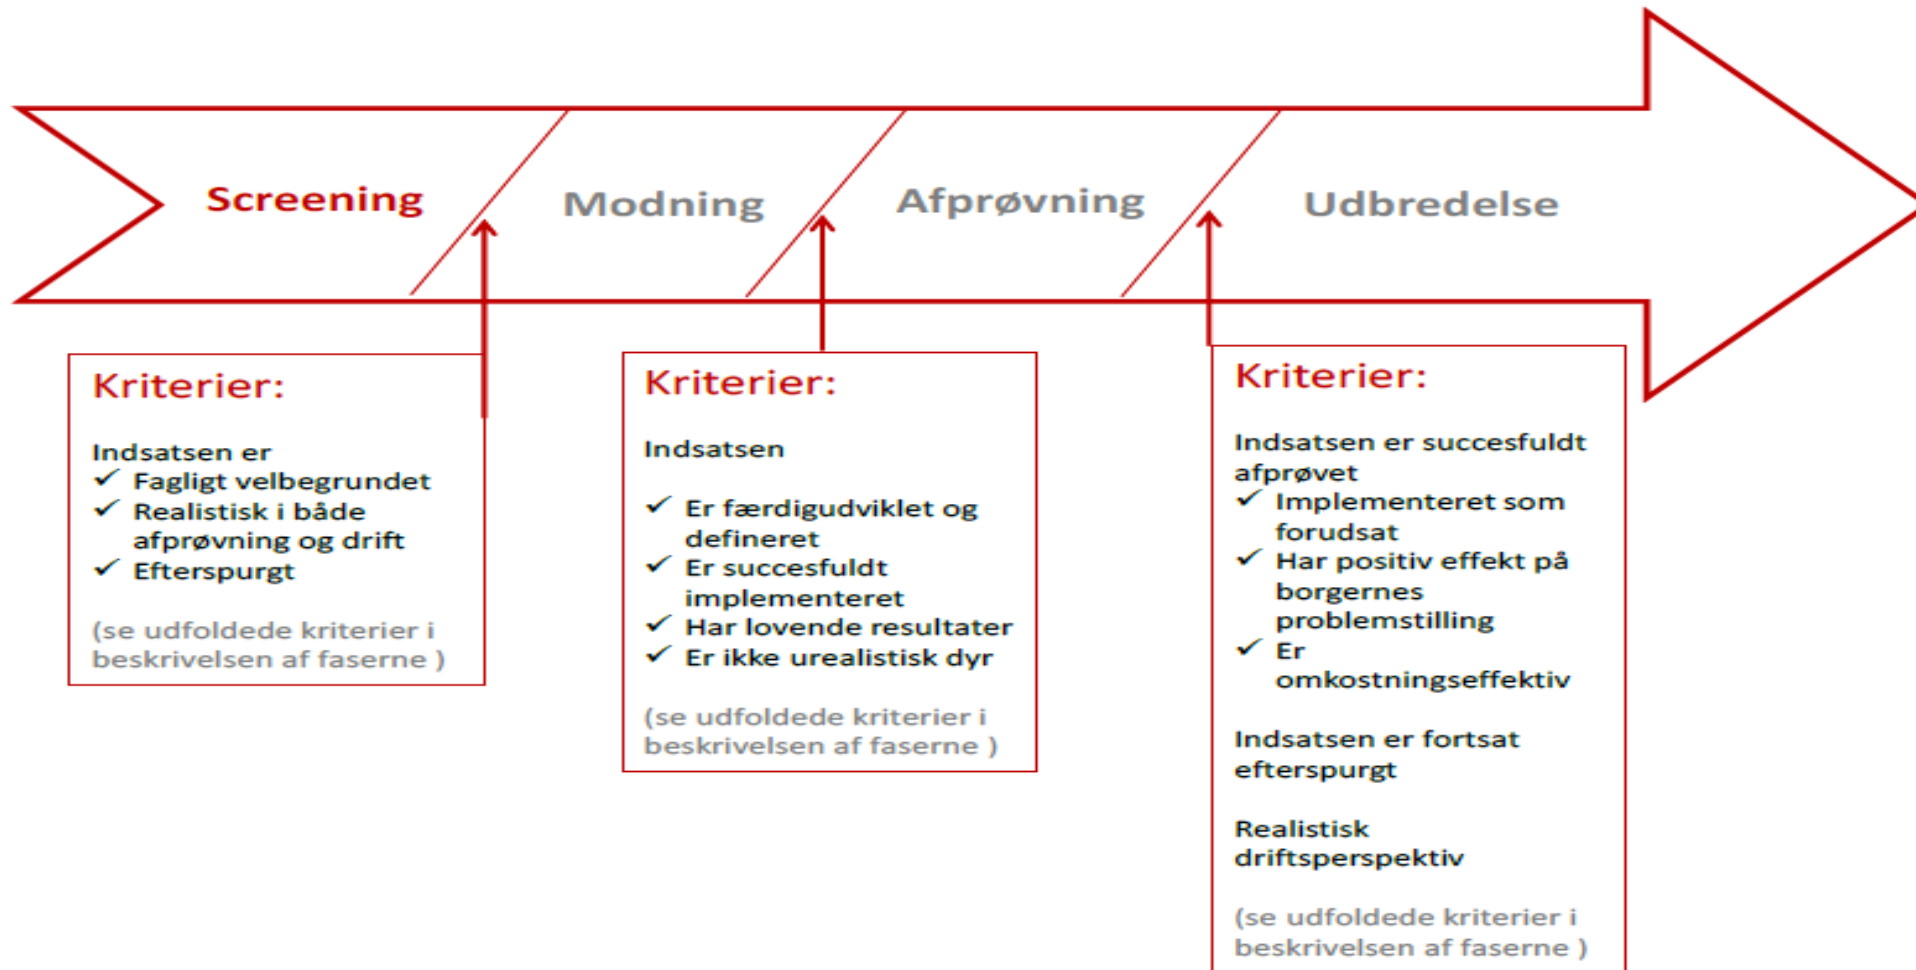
Screening

Modning

Afprøvning

Udbredelse

Kriterier:

Indsatsen er
✓ Fagligt velbegrundet
✓ Realistisk i både afprøvning og drift
✓ Efterspurgt

(se udfoldede kriterier i beskrivelsen af faserne )

Kriterier:

Indsatsen

✓ Er færdigudviklet og defineret
✓ Er succesfuldt implementeret
✓ Har lovende resultater
✓ Er ikke urealistisk dyr

(se udfoldede kriterier i beskrivelsen af faserne )

Kriterier:

Indsatsen er succesfuldt afprøvet
✓ Implementeret som forudsat
✓ Har positiv effekt på borgernes problemstilling
✓ Er omkostningseffektiv

Indsatsen er fortsat efterspurgt

Realistisk driftsperspektiv

(se udfoldede kriterier i beskrivelsen af faserne )